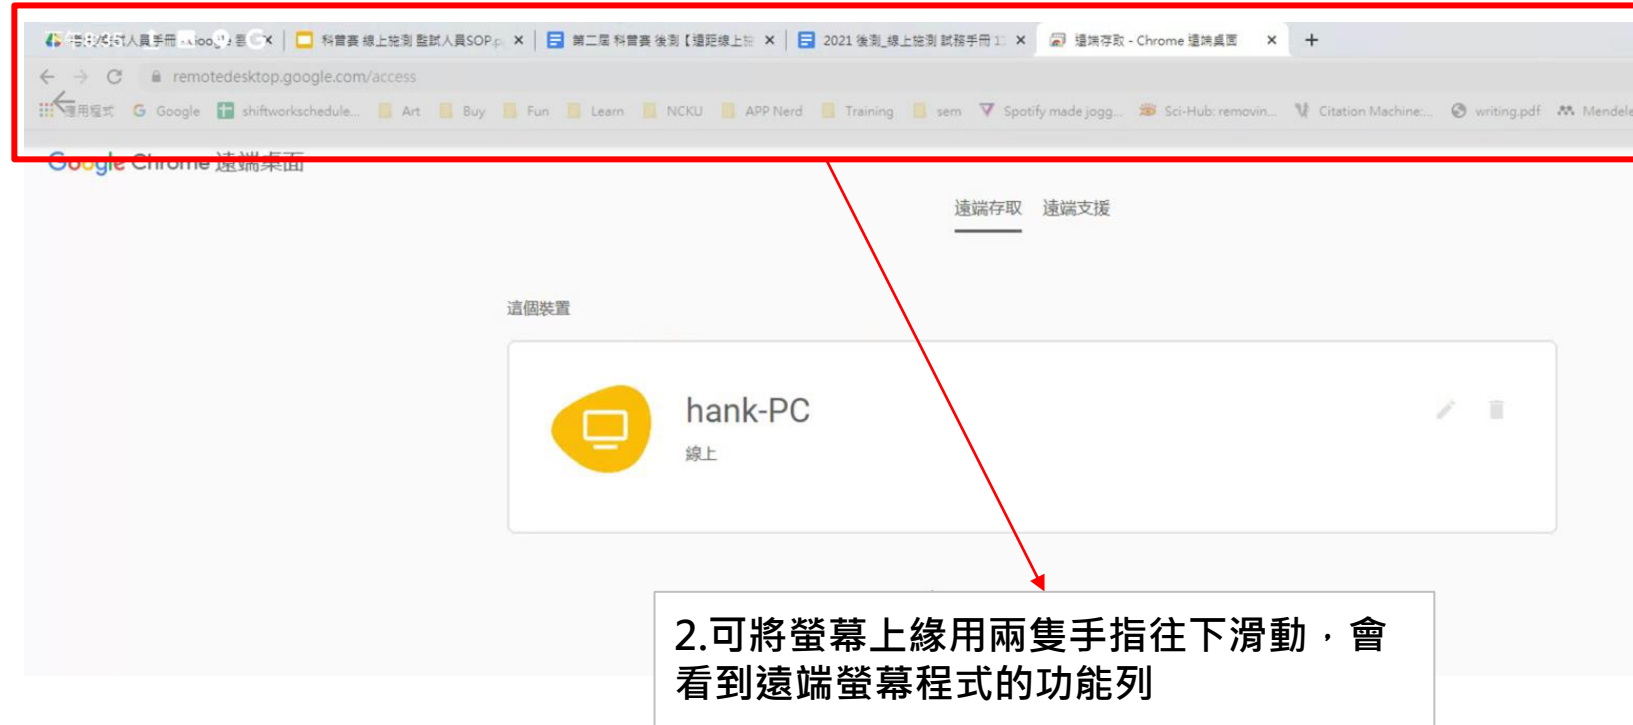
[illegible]試人員手冊 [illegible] ×
科普賽 線上施測 監試人員SOP.p ×
第二屆 科普賽 後測【遠距線上施 ×
2021 後測_線上施測 試務手冊 ×
遠端存取 - Chrome 遠端桌面 ×
+

remotedesktop.google.com/access

應用程式 Google shiftworkschedule... Art Buy Fun Learn NCKU APP Nerd Training sem Spotify made jogg... Sci-Hub: removin... Citation Machine:... writing.pdf Mendele

Google Chrome 遠端桌面

遠端存取 遠端支援

這個裝置

hank-PC
線上

2.可將螢幕上緣用兩隻手指往下滑動，會看到遠端螢幕程式的功能列